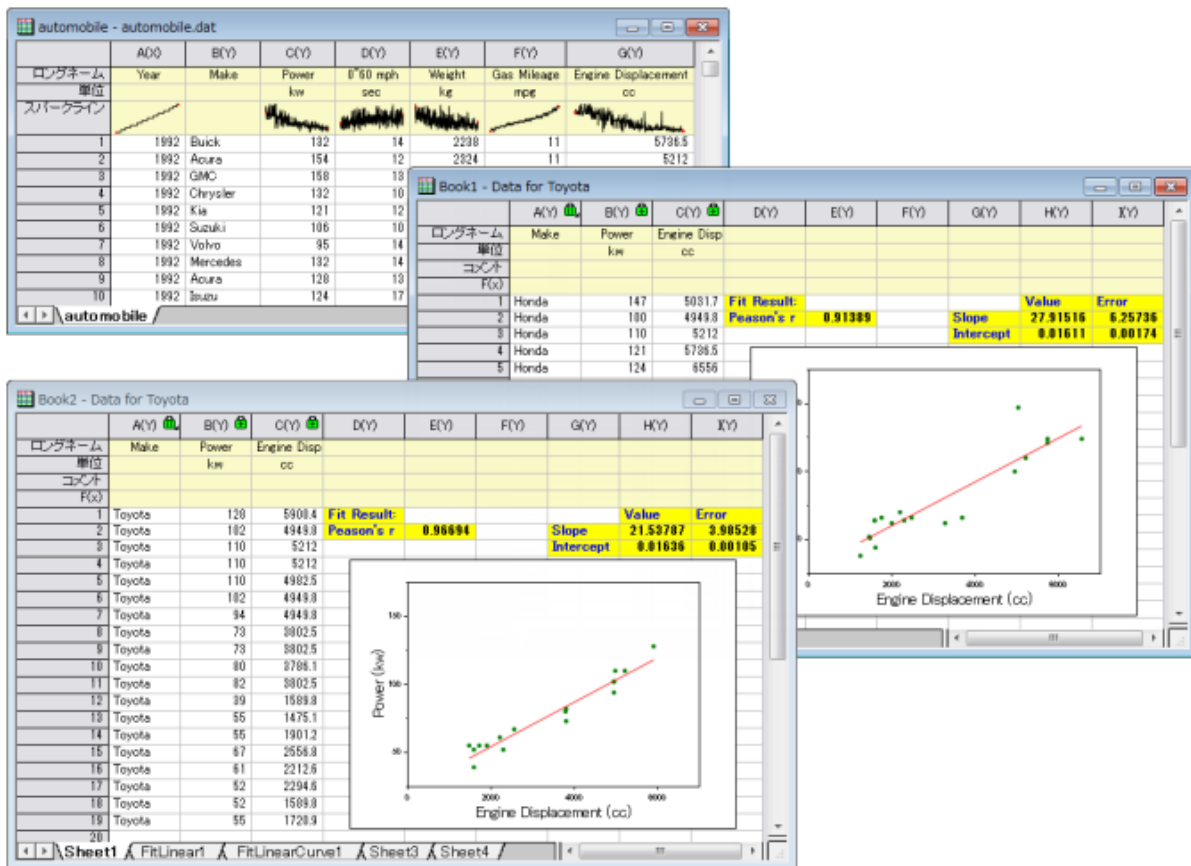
automobile - automobile.dat

| | A(X) | B(Y) | C(Y) | D(Y) | E(Y) | F(Y) | G(Y) |
|---|---|---|---|---|---|---|---|
| ロングネーム | Year | Make | Power | 0~60 mph | Weight | Gas Mileage | Engine Displacement |
| 単位 | | | kw | sec | kg | mpg | cc |
| スパークライン | | | | | | | |
| 1 | 1992 | Buick | 132 | 14 | 2238 | 11 | 5736.5 |
| 2 | 1992 | Acura | 154 | 12 | 2324 | 11 | 5212 |
| 3 | 1992 | GMC | 158 | 13 | | | |
| 4 | 1992 | Chrysler | 132 | 10 | | | |
| 5 | 1992 | Kia | 121 | 12 | | | |
| 6 | 1992 | Suzuki | 106 | 10 | | | |
| 7 | 1992 | Volvo | 95 | 14 | | | |
| 8 | 1992 | Mercedes | 132 | 14 | | | |
| 9 | 1992 | Acura | 128 | 13 | | | |
| 10 | 1992 | Isuzu | 124 | 17 | | | |

automobile

Book1 - Data for Toyota

| | A(Y) | B(Y) | C(Y) | D(Y) | E(Y) | F(Y) | G(Y) | H(Y) | I(Y) |
|---|---|---|---|---|---|---|---|---|---|
| ロングネーム | Make | Power | Engine Disp | | | | | | |
| 単位 | | kw | cc | | | | | | |
| コメント | | | | | | | | | |
| F(x) | | | | | | | | | |
| 1 | Honda | 147 | 5031.7 | Fit Result: | | | | Value | Error |
| 2 | Honda | 100 | 4949.8 | Peason's r | 0.91389 | | Slope | 27.91516 | 6.25736 |
| 3 | Honda | 110 | 5212 | | | | Intercept | 0.01611 | 0.00174 |
| 4 | Honda | 121 | 5736.5 | | | | | | |
| 5 | Honda | 124 | 6556 | | | | | | |

0 2000 4000 6000
Engine Displacement (cc)

Book2 - Data for Toyota

| | A(Y) | B(Y) | C(Y) | D(Y) | E(Y) | F(Y) | G(Y) | H(Y) | I(Y) |
|---|---|---|---|---|---|---|---|---|---|
| ロングネーム | Make | Power | Engine Disp | | | | | | |
| 単位 | | kw | cc | | | | | | |
| コメント | | | | | | | | | |
| F(x) | | | | | | | | | |
| 1 | Toyota | 128 | 5900.4 | Fit Result: | | | | Value | Error |
| 2 | Toyota | 102 | 4949.8 | Peason's r | 0.96694 | | Slope | 21.53787 | 3.98520 |
| 3 | Toyota | 110 | 5212 | | | | Intercept | 0.01636 | 0.00105 |
| 4 | Toyota | 110 | 5212 | | | | | | |
| 5 | Toyota | 110 | 4982.5 | | | | | | |
| 6 | Toyota | 102 | 4949.8 | | | | | | |
| 7 | Toyota | 94 | 4949.8 | | | | | | |
| 8 | Toyota | 73 | 3802.5 | | | | | | |
| 9 | Toyota | 73 | 3802.5 | | | | | | |
| 10 | Toyota | 80 | 3786.1 | | | | | | |
| 11 | Toyota | 82 | 3802.5 | | | | | | |
| 12 | Toyota | 39 | 1589.8 | | | | | | |
| 13 | Toyota | 55 | 1475.1 | | | | | | |
| 14 | Toyota | 55 | 1901.2 | | | | | | |
| 15 | Toyota | 67 | 2556.8 | | | | | | |
| 16 | Toyota | 61 | 2212.6 | | | | | | |
| 17 | Toyota | 52 | 2294.6 | | | | | | |
| 18 | Toyota | 52 | 1589.8 | | | | | | |
| 19 | Toyota | 55 | 1720.9 | | | | | | |
| 20 | | | | | | | | | |

150
100
50
Power (kw)
0 2000 4000 6000
Engine Displacement (cc)

Sheet1 FitLinear1 FitLinearCurve1 Sheet3 Sheet4